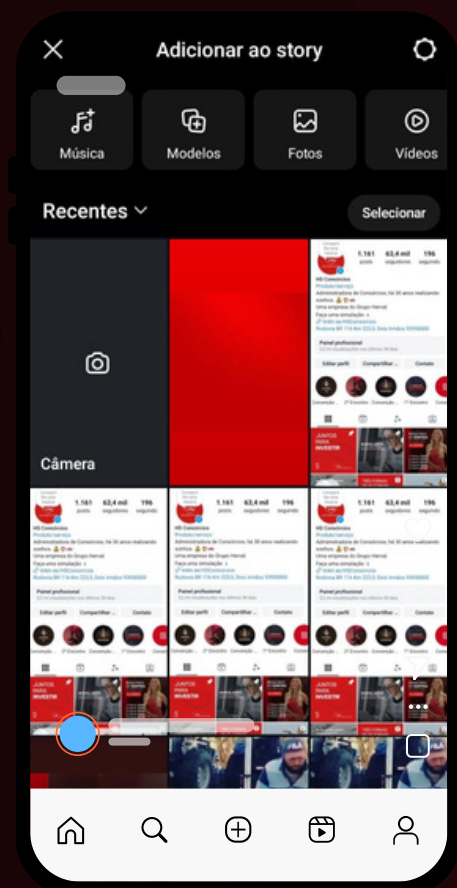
Adicionar ao story

Música
Modelos
Fotos
Vídeos

Recentes
Selecionar

Câmera

1.161 posts
63,4 mil seguidores
196 seguindo

Painel profissional
Editar perfil
Compartilhar
Contato

JUNTOS PARA INVESTIR